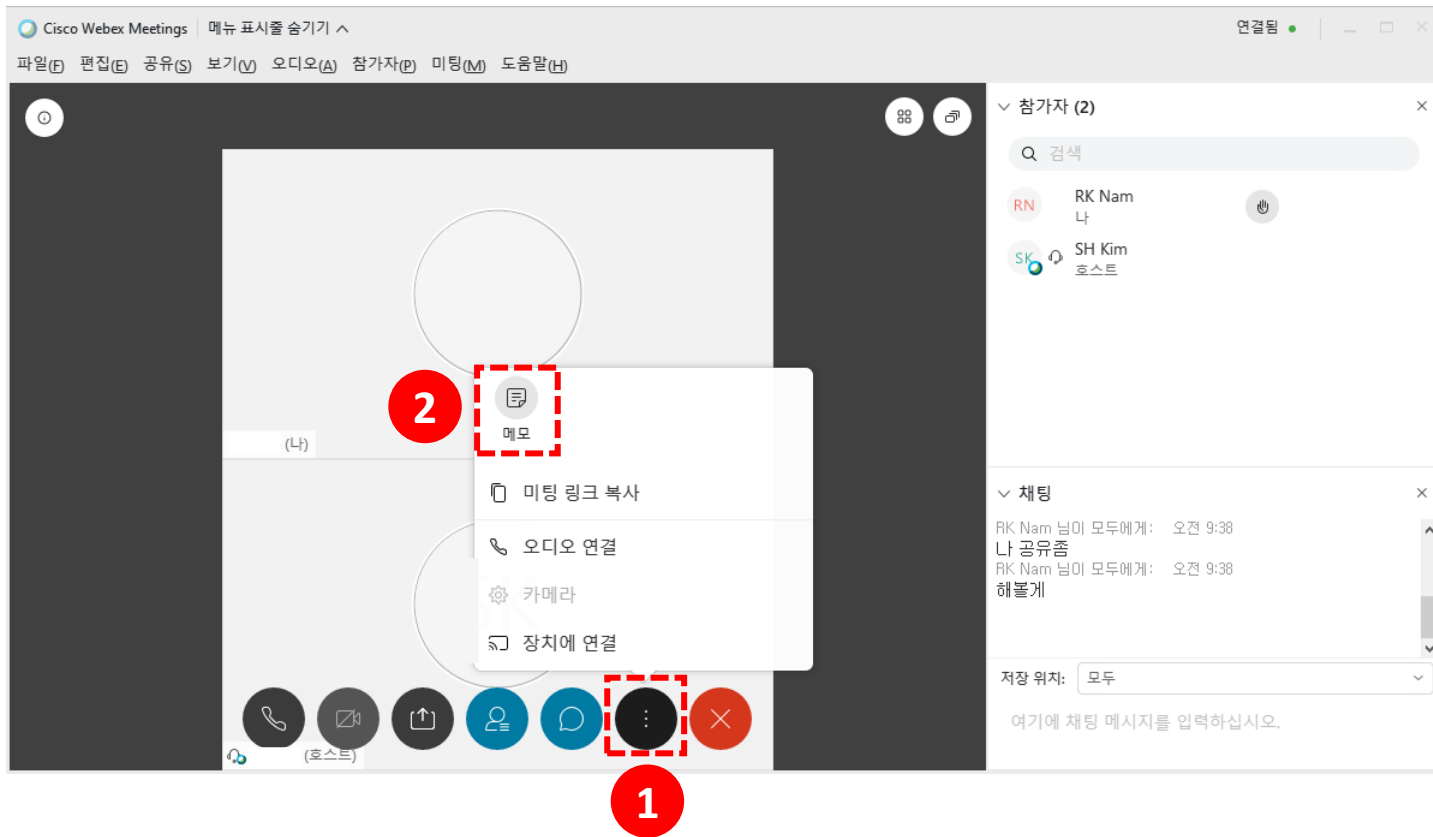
Cisco Webex Meetings | 메뉴 표시줄 숨기기 ^

연결됨

파일(F) 편집(E) 공유(S) 보기(V) 오디오(A) 참가자(P) 미팅(M) 도움말(H)

2

메모

(나)

미팅 링크 복사

오디오 연결

카메라

장치에 연결

(호스트)

1

참가자 (2)

검색

RN RK Nam
나

SK SH Kim
호스트

채팅

RK Nam 님이 모두에게: 오전 9:38
나 공유좀
RK Nam 님이 모두에게: 오전 9:38
해볼게

저장 위치: 모두

여기에 채팅 메시지를 입력하십시오.